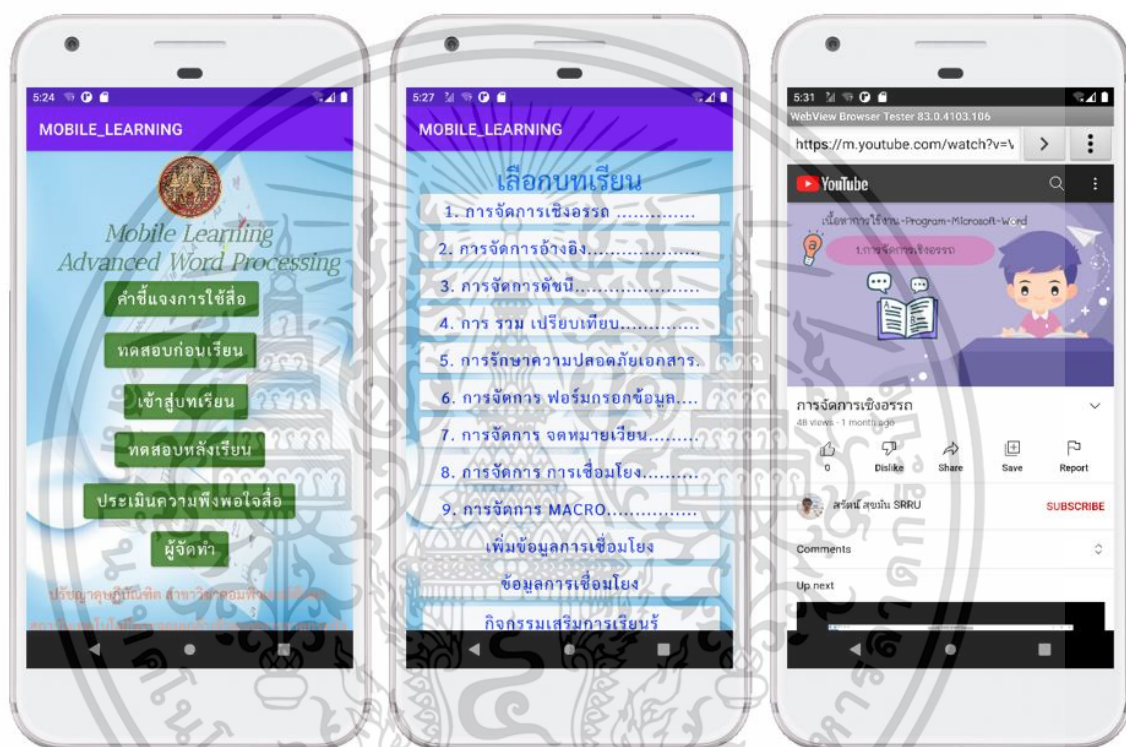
5:24

MOBILE_LEARNING

Mobile Learning
Advanced Word Processing

คำชี้แจงการใช้สื่อ

ทดสอบก่อนเรียน

เข้าสู่บทเรียน

ทดสอบหลังเรียน

ประเมินความพึงพอใจสื่อ

ผู้จัดทำ

ปริญญาครุศาสตรบัณฑิต สาขาวิชา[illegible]

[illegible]

5:27

MOBILE_LEARNING

เลือกบทเรียน

1. การจัดการเชิงอรรถ ..............

2. การจัดการอ้างอิง...................

3. การจัดการดัชนี......................

4. การ รวม เปรียบเทียบ..............

5. การรักษาความปลอดภัยเอกสาร.

6. การจัดการ ฟอร์มกรอกข้อมูล....

7. การจัดการ จดหมายเวียน.........

8. การจัดการ การเชื่อมโยง..........

9. การจัดการ MACRO................

เพิ่มข้อมูลการเชื่อมโยง

ข้อมูลการเชื่อมโยง

กิจกรรมเสริมการเรียนรู้

5:31

WebView Browser Tester 83.0.4103.106

https://m.youtube.com/watch?v=\

YouTube

เนื้อหาการใช้งาน-Program-Microsoft-Word

1.การจัดการเชิงอรรถ

การจัดการเชิงอรรถ

48 views · 1 month ago

0

Dislike

Share

Save

Report

สรัตน์ สุขมั่น SRRU

SUBSCRIBE

Comments

Up next